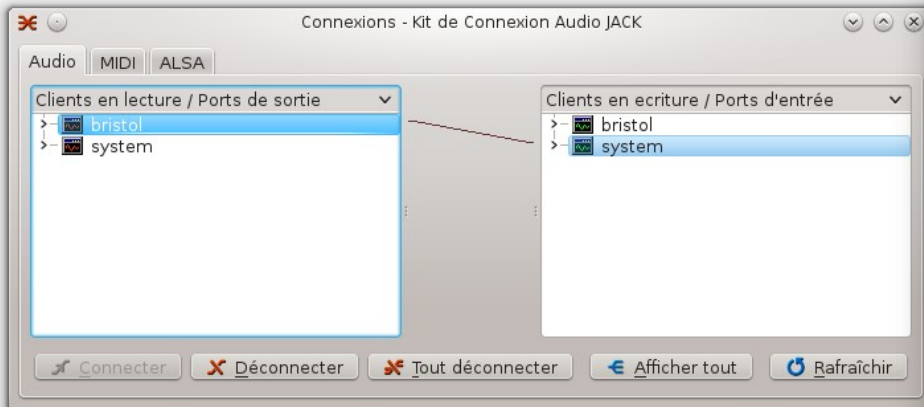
Connexions - Kit de Connexion Audio JACK

Audio MIDI ALSA

Clients en lecture / Ports de sortie

bristol

system

Clients en ecriture / Ports d'entrée

bristol

system

Connecter Déconnecter Tout déconnecter Afficher tout Rafraîchir